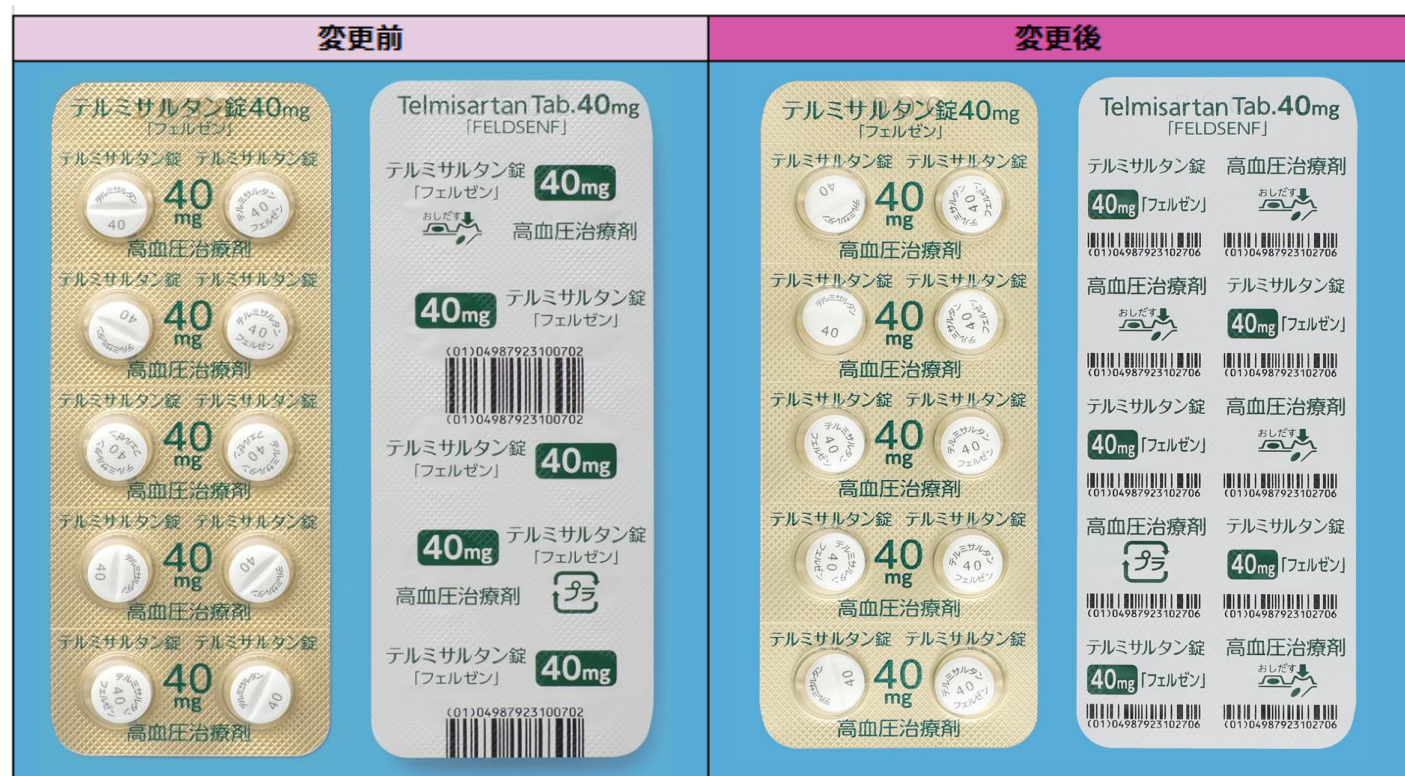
| 変更前 | 変更後 |
|---|---|

テルミサルタン錠40mg
「フェルゼン」

テルミサルタン錠 テルミサルタン錠
40
mg
高血圧治療剤

テルミサルタン錠 テルミサルタン錠
40
mg
高血圧治療剤

テルミサルタン錠 テルミサルタン錠
40
mg
高血圧治療剤

テルミサルタン錠 テルミサルタン錠
40
mg
高血圧治療剤

テルミサルタン錠 テルミサルタン錠
40
mg
高血圧治療剤

Telmisartan Tab.40mg
「FELDSENF」

テルミサルタン錠
「フェルゼン」 40mg
おしだす
高血圧治療剤

40mg テルミサルタン錠
「フェルゼン」

(01)04987923100702

テルミサルタン錠
「フェルゼン」 40mg

40mg テルミサルタン錠
「フェルゼン」
高血圧治療剤
プラ

テルミサルタン錠
「フェルゼン」 40mg

(01)04987923100702

テルミサルタン錠40mg
「フェルゼン」

テルミサルタン錠 テルミサルタン錠
40
mg
高血圧治療剤

テルミサルタン錠 テルミサルタン錠
40
mg
高血圧治療剤

テルミサルタン錠 テルミサルタン錠
40
mg
高血圧治療剤

テルミサルタン錠 テルミサルタン錠
40
mg
高血圧治療剤

テルミサルタン錠 テルミサルタン錠
40
mg
高血圧治療剤

Telmisartan Tab.40mg
「FELDSENF」

テルミサルタン錠 高血圧治療剤
40mg「フェルゼン」 おしだす
(01)04987923102706 (01)04987923102706

高血圧治療剤 テルミサルタン錠
おしだす 40mg「フェルゼン」
(01)04987923102706 (01)04987923102706

テルミサルタン錠 高血圧治療剤
40mg「フェルゼン」 おしだす
(01)04987923102706 (01)04987923102706

高血圧治療剤 テルミサルタン錠
プラ 40mg「フェルゼン」
(01)04987923102706 (01)04987923102706

テルミサルタン錠 高血圧治療剤
40mg「フェルゼン」 おしだす
(01)04987923102706 (01)04987923102706